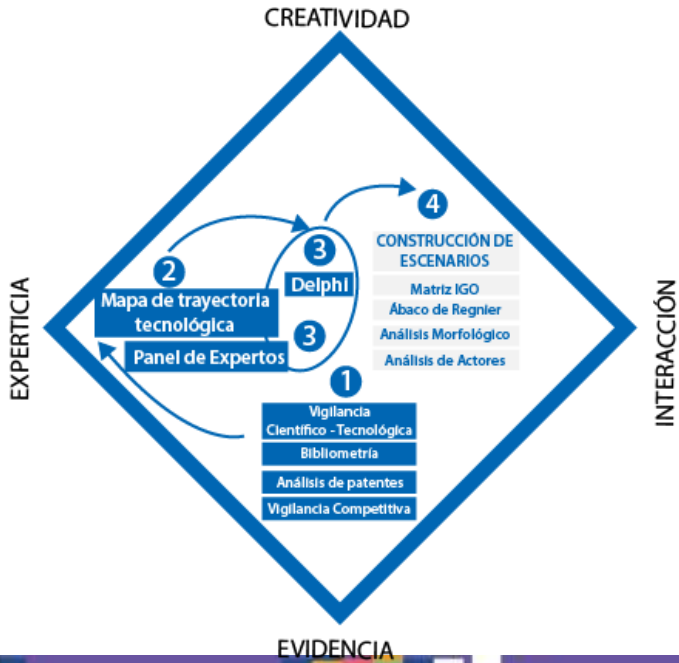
CREATIVIDAD

EXPERTICIA

INTERACCIÓN

4
CONSTRUCCIÓN DE ESCENARIOS
Matriz IGO
Ábaco de Regnier
Análisis Morfológico
Análisis de Actores

3
Delphi

2
Mapa de trayectoria tecnológica

3
Panel de Expertos

1
Vigilancia Científico - Tecnológica
Bibliometría
Análisis de patentes
Vigilancia Competitiva

EVIDENCIA